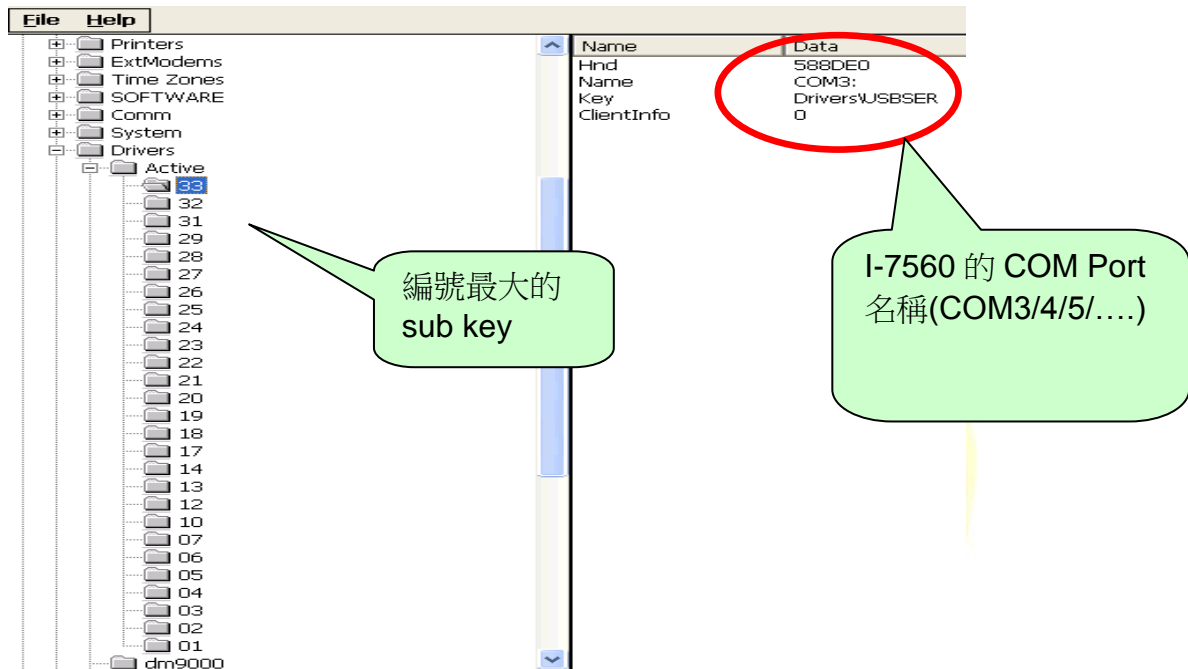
File Help

Printers
ExtModems
Time Zones
SOFTWARE
Comm
System
Drivers
Active
33
32
31
29
28
27
26
25
24
23
22
21
20
19
18
17
14
13
12
10
07
06
05
04
03
02
01
dm9000

| Name | Data |
|---|---|
| Hnd | 588DE0 |
| Name | COM3: |
| Key | Drivers\USBSER |
| ClientInfo | 0 |

編號最大的 sub key

I-7560 的 COM Port 名稱(COM3/4/5/….)